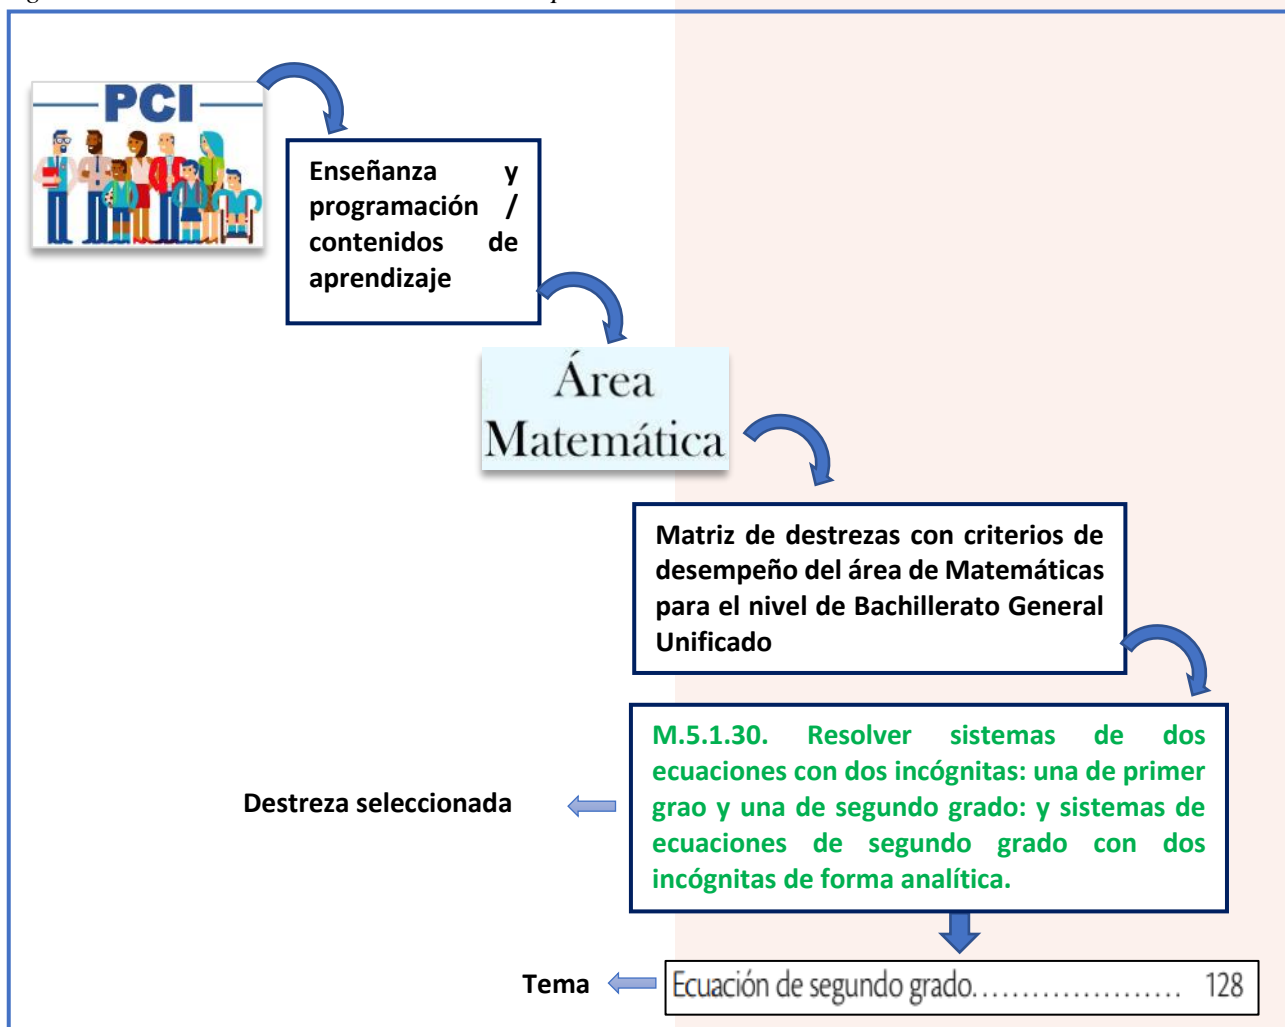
PCI

Enseñanza y programación / contenidos de aprendizaje

Área Matemática

Matriz de destrezas con criterios de desempeño del área de Matemáticas para el nivel de Bachillerato General Unificado

M.5.1.30. Resolver sistemas de dos ecuaciones con dos incógnitas: una de primer grao y una de segundo grado: y sistemas de ecuaciones de segundo grado con dos incógnitas de forma analítica.

Destreza seleccionada

Tema

Ecuación de segundo grado..................... 128